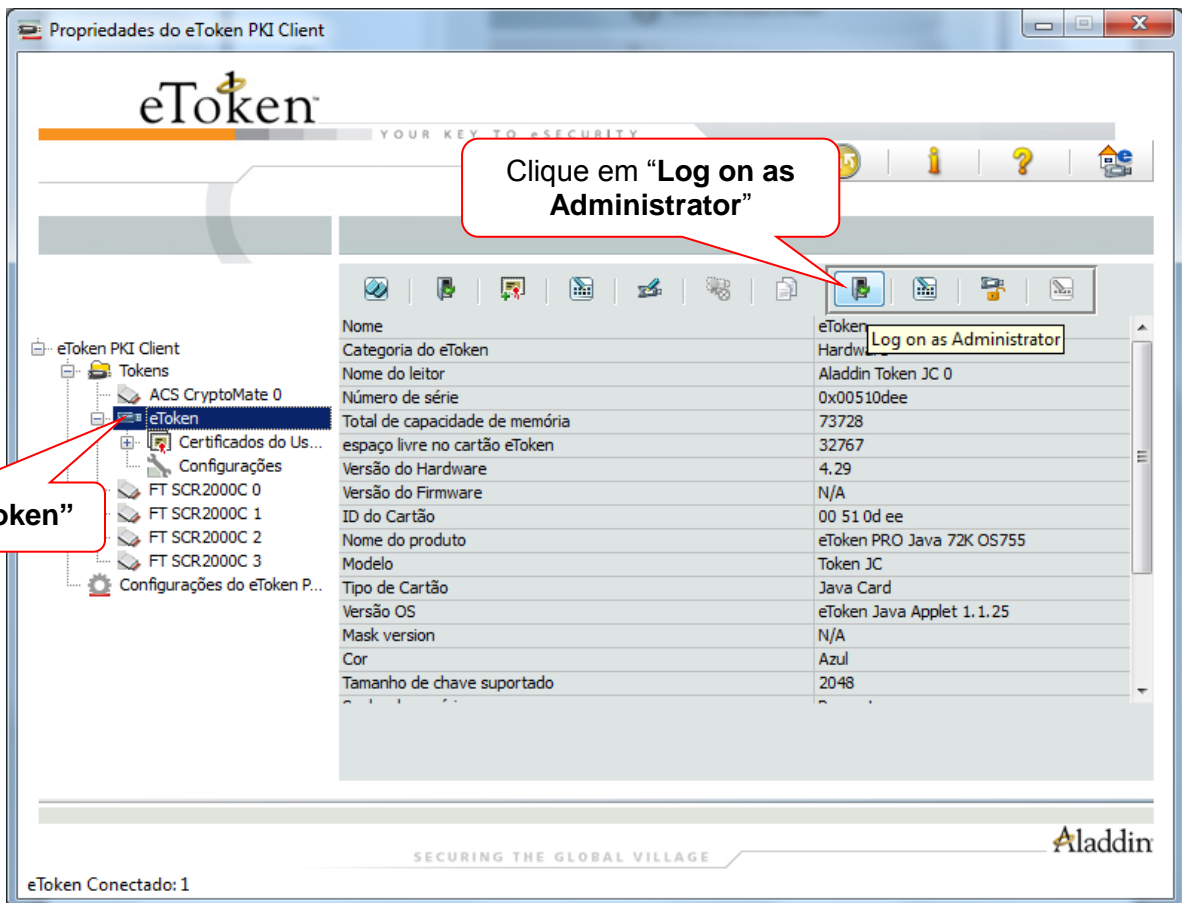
Propriedades do eToken PKI Client

eToken
YOUR KEY TO eSECURITY

Clique em "**Log on as Administrator**"

eToken PKI Client
Tokens
ACS CryptoMate 0
eToken
Certificados do Us...
Configurações
FT SCR2000C 0
FT SCR2000C 1
FT SCR2000C 2
FT SCR2000C 3
Configurações do eToken P...

oken"

| Nome | eToken |
|---|---|
| Categoria do eToken | Hardware |
| Nome do leitor | Aladdin Token JC 0 |
| Número de série | 0x00510dee |
| Total de capacidade de memória | 73728 |
| espaço livre no cartão eToken | 32767 |
| Versão do Hardware | 4.29 |
| Versão do Firmware | N/A |
| ID do Cartão | 00 51 0d ee |
| Nome do produto | eToken PRO Java 72K OS755 |
| Modelo | Token JC |
| Tipo de Cartão | Java Card |
| Versão OS | eToken Java Applet 1.1.25 |
| Mask version | N/A |
| Cor | Azul |
| Tamanho de chave suportado | 2048 |

Log on as Administrator

SECURING THE GLOBAL VILLAGE
Aladdin

eToken Conectado: 1